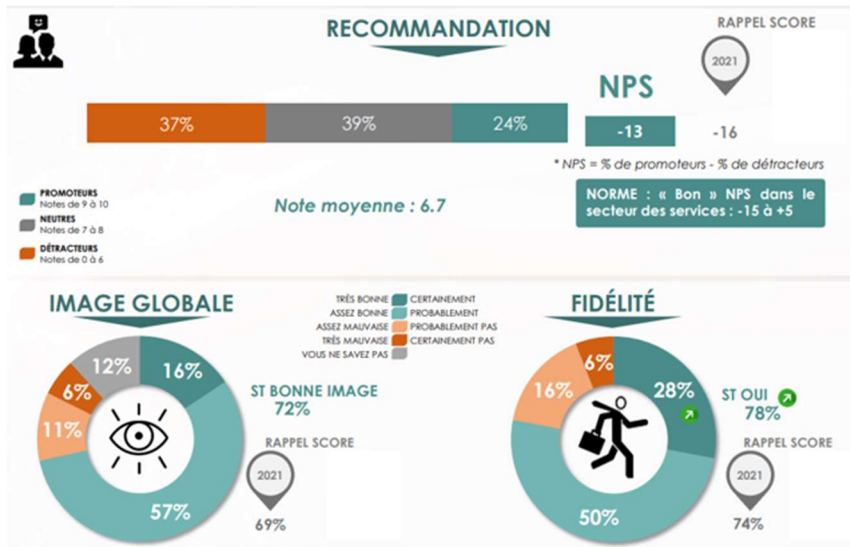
RECOMMANDATION

RAPPEL SCORE

2021

NPS

37%

39%

24%

-13

-16

* NPS = % de promoteurs - % de détracteurs

PROMOTEURS
Notes de 9 à 10

NEUTRES
Notes de 7 à 8

DÉTRACTEURS
Notes de 0 à 6

Note moyenne : 6.7

NORME : « Bon » NPS dans le secteur des services : -15 à +5

IMAGE GLOBALE

TRÈS BONNE
ASSEZ BONNE
ASSEZ MAUVAISE
TRÈS MAUVAISE
VOUS NE SAVEZ PAS

CERTAINEMENT
PROBABLEMENT
PROBABLEMENT PAS
CERTAINEMENT PAS

FIDÉLITÉ

12%
16%
6%
11%
57%

ST BONNE IMAGE
72%

RAPPEL SCORE

2021

69%

6%
16%
28%
50%

ST OUI
78%

RAPPEL SCORE

2021

74%